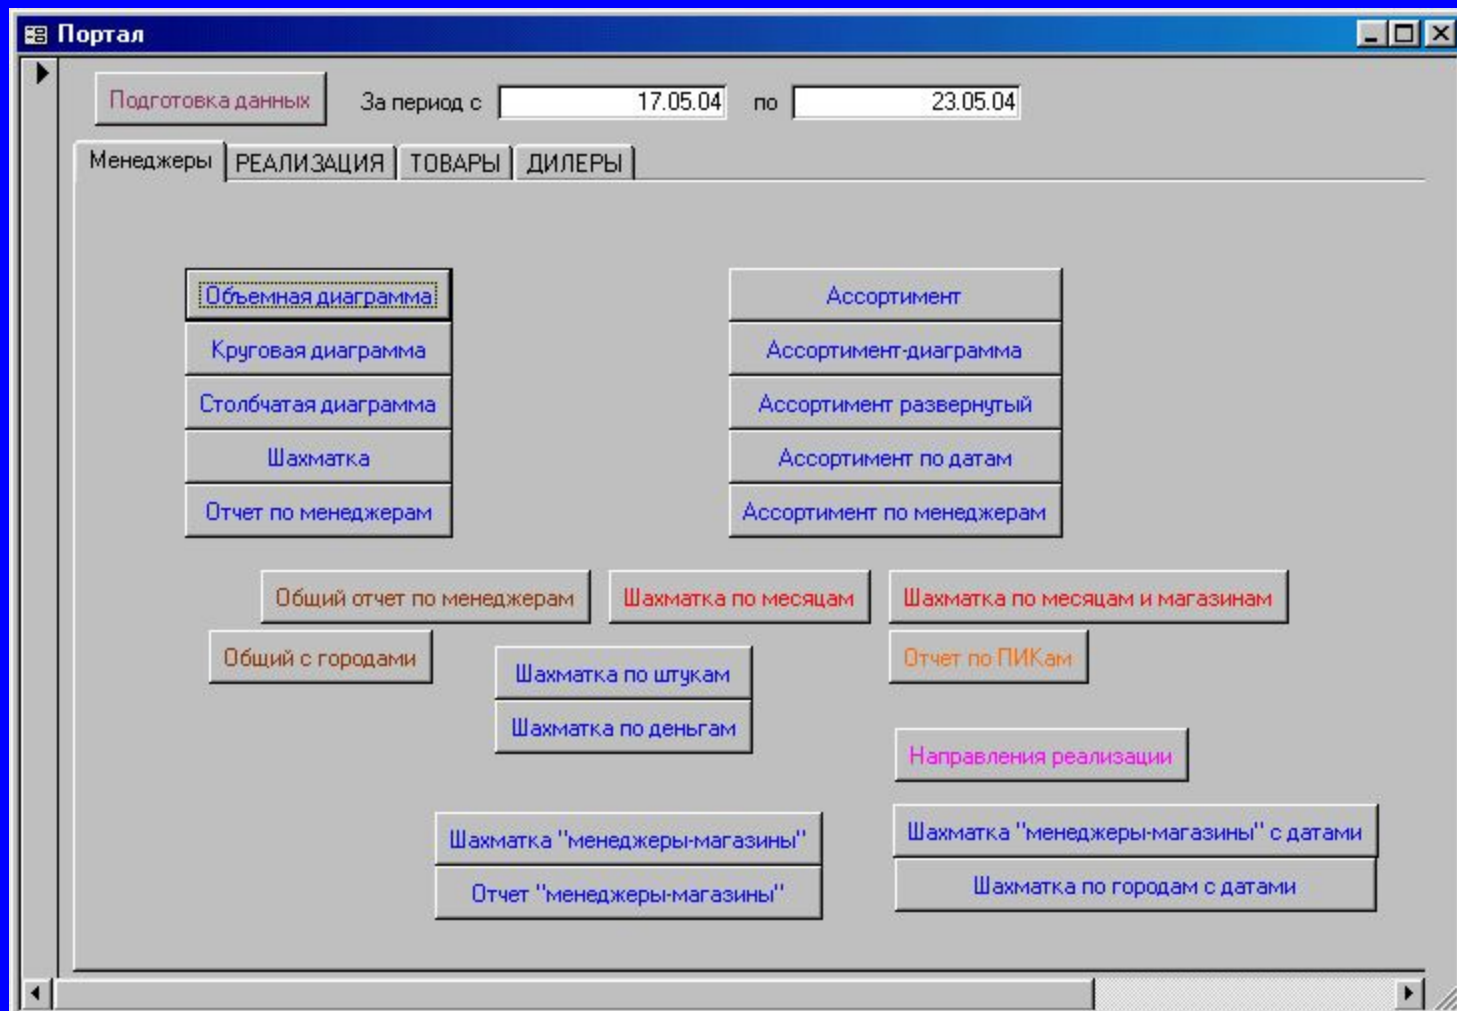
Портал

Подготовка данных За период с 17.05.04 по 23.05.04

Менеджеры РЕАЛИЗАЦИЯ ТОВАРЫ ДИЛЕРЫ

Объемная диаграмма
Круговая диаграмма
Столбчатая диаграмма
Шахматка
Отчет по менеджерам

Ассортимент
Ассортимент-диаграмма
Ассортимент развернутый
Ассортимент по датам
Ассортимент по менеджерам

Общий отчет по менеджерам
Шахматка по месяцам
Шахматка по месяцам и магазинам
Общий с городами
Шахматка по штукам
Шахматка по деньгам
Отчет по ПИКам
Направления реализации
Шахматка "менеджеры-магазины"
Отчет "менеджеры-магазины"
Шахматка "менеджеры-магазины" с датами
Шахматка по городам с датами